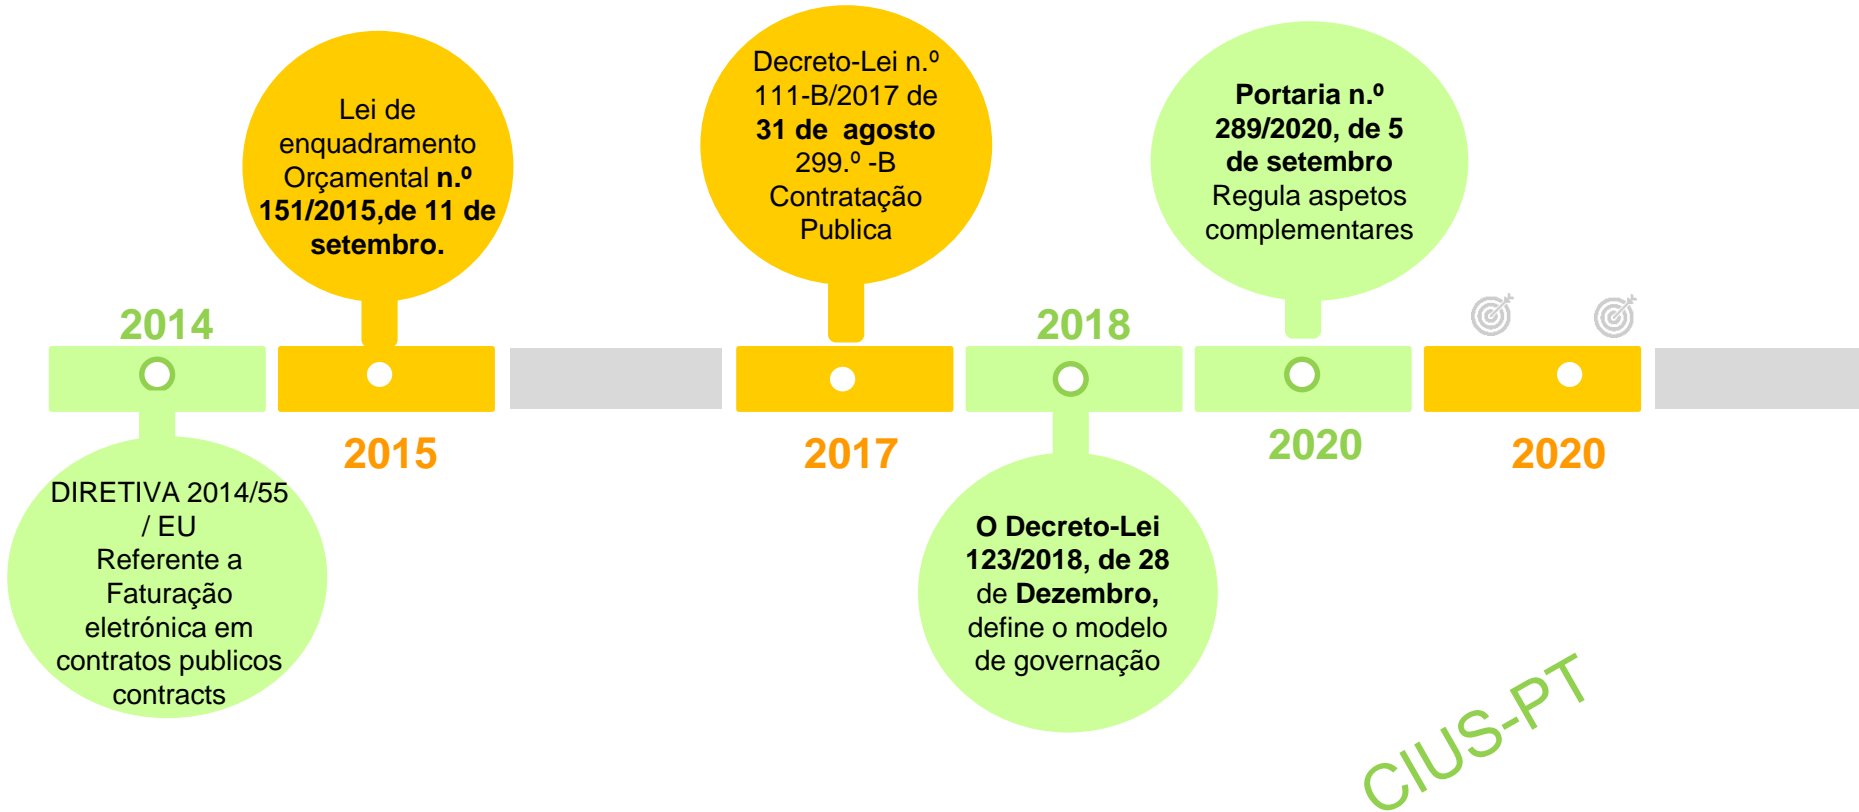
Lei de enquadramento Orçamental **n.º 151/2015,de 11 de setembro.**

Decreto-Lei n.º 111-B/2017 de **31 de agosto** 299.º -B Contratação Publica

**Portaria n.º 289/2020, de 5 de setembro** Regula aspetos complementares

2014

2018

2015

2017

2020

2020

DIRETIVA 2014/55 / EU Referente a Faturação eletrónica em contratos publicos contracts

**O Decreto-Lei 123/2018, de 28** de **Dezembro,** define o modelo de governação

CIUS-PT